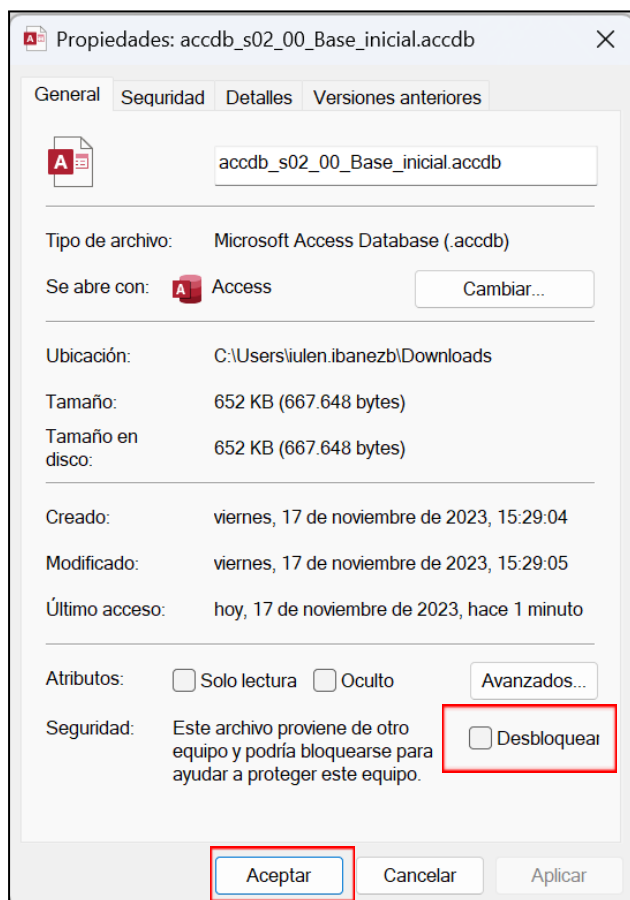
Propiedades: accdb_s02_00_Base_inicial.accdb

General | Seguridad | Detalles | Versiones anteriores

accdb_s02_00_Base_inicial.accdb

Tipo de archivo: Microsoft Access Database (.accdb)

Se abre con: Access Cambiar...

Ubicación: C:\Users\iulen.ibanezb\Downloads

Tamaño: 652 KB (667.648 bytes)

Tamaño en disco: 652 KB (667.648 bytes)

Creado: viernes, 17 de noviembre de 2023, 15:29:04

Modificado: viernes, 17 de noviembre de 2023, 15:29:05

Último acceso: hoy, 17 de noviembre de 2023, hace 1 minuto

Atributos: Solo lectura Oculto Avanzados...

Seguridad: Este archivo proviene de otro equipo y podría bloquearse para ayudar a proteger este equipo. Desbloquear

Aceptar Cancelar Aplicar